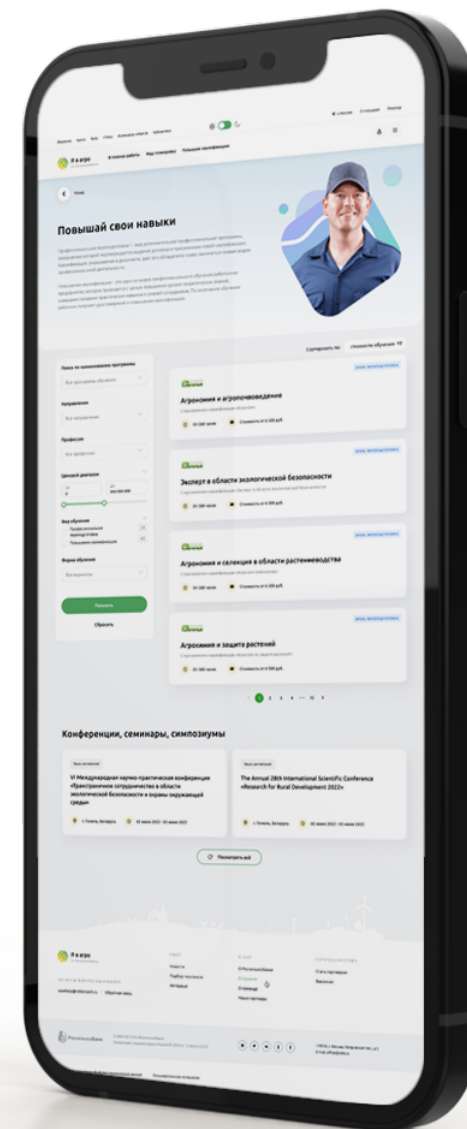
Я в агро

В поиске работы Мир Агрокомпас Повышаю квалификацию

Назад

Повышай свои навыки

Сортировать по: стоимости обучения

Поиск по наименованию программы

Все программы обучения

Направление

Все направления

Профессия

Все профессии

Ценовой диапазон

Вид обучения

Форма обучения

Все варианты

Показать

Сбросить

Агрономия и агропочвоведение

Эксперт в области экологической безопасности

Агрономия и селекция в области растениеводства

Агрохимия и защита растений

1 2 3 4 ... 12

Конференции, семинары, симпозиумы

VI Международная научно-практическая конференция «Трансграничное сотрудничество в области экологической безопасности и охраны окружающей среды»

The Annual 28th International Scientific Conference «Research for Rural Development 2022»

Посмотреть всё

Я в агро